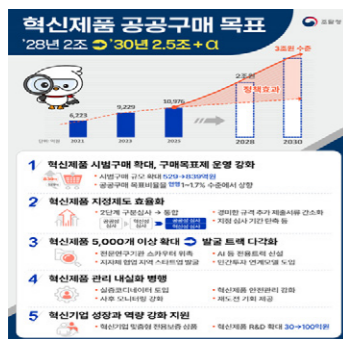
조달청

혁신제품 공공구매 목표

'28년 2조 ➲ '30년 2.5조+α

3조원 수준

2조원

정책효과

6,223

9,229

10,978

2021

2022

2023

2028

2030

1 혁신제품 시범구매 확대, 구매목표제 운영 강화

• 시범구매 규모 확대 529→839억원

• 공공구매 목표비율을 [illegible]~1.7% 수준에서 상향

2 혁신제품 지정제도 효율화

• 2단계 구분심사 → 통합

• 경미한 근거 추가 제출서류 간소화

• 지정 심사 기간 단축 등

3 혁신제품 5,000개 이상 확대 ➲ 발굴 트랙 다각화

• 전문연구기관 소개우대 위촉

• AI 등 첨단분야 신설

• 지자체 협업 지역 스타트업 발굴

• 민간투자 연계트랙 도입

4 혁신제품 관리 내실화 병행

• 실증/컨설턴트 도입

• 혁신제품 안전관리 강화

• 사후 모니터링 강화

• 제도권 기회 제공

5 혁신기업 성장과 역량 강화 지원

• 혁신기업 맞춤형 판로확충 지원

• 혁신제품 R&D 확대 30→100억원